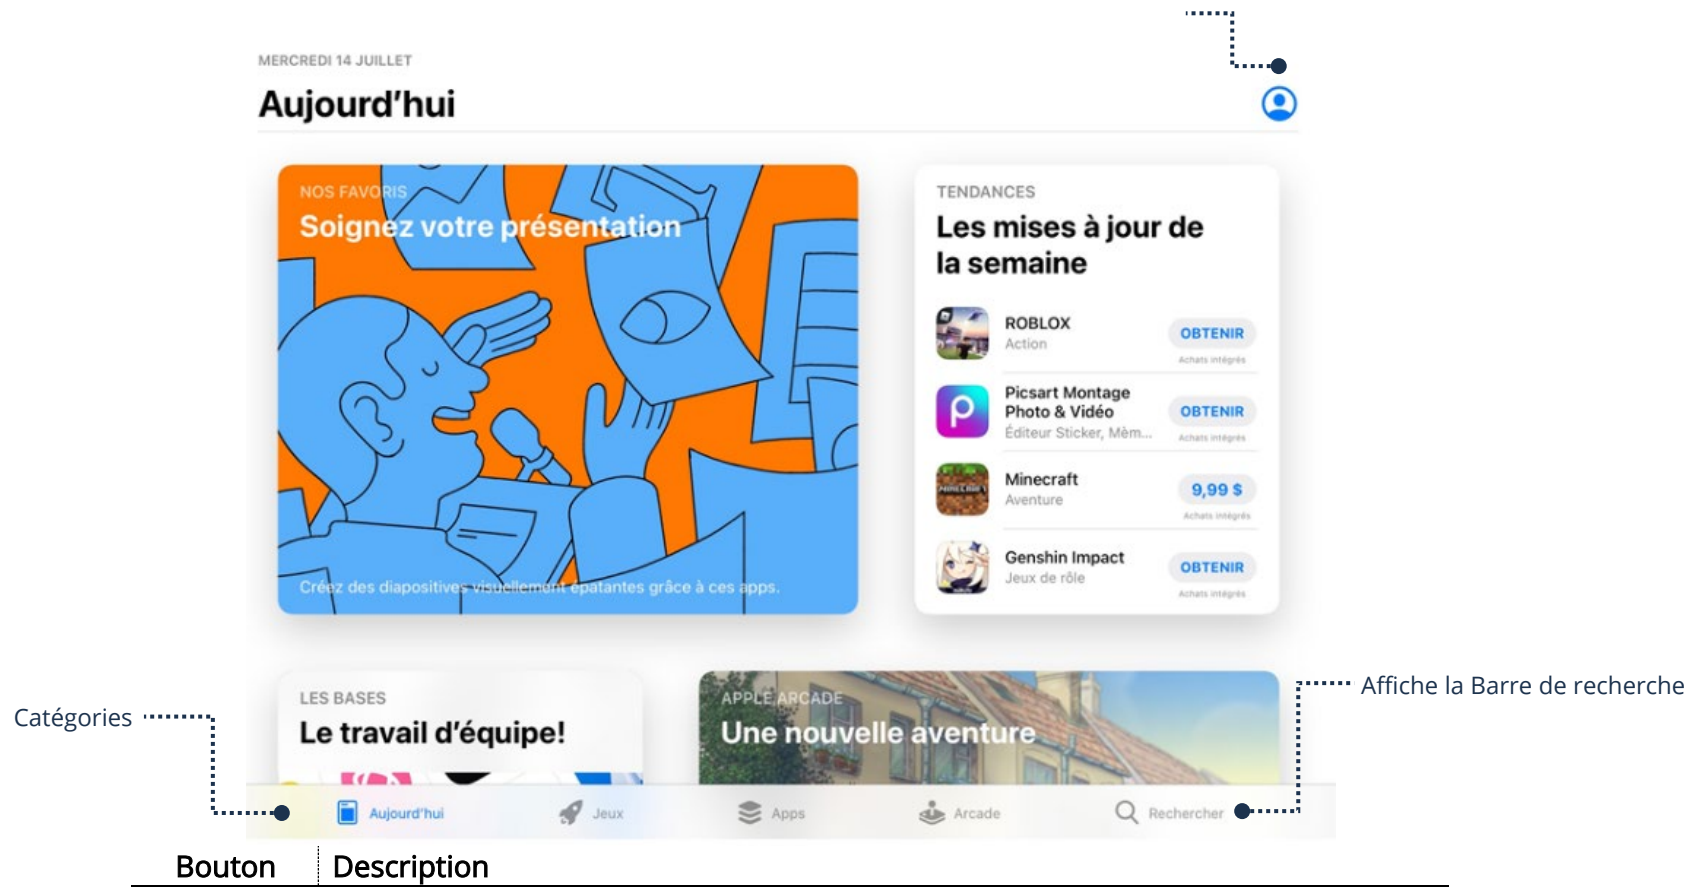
MERCREDI 14 JUILLET

Aujourd'hui

NOS FAVORIS

Soignez votre présentation

Créez des diapositives visuellement épatantes grâce à ces apps.

TENDANCES

Les mises à jour de la semaine

ROBLOX
Action
OBTENIR
Achats intégrés

Picsart Montage Photo & Vidéo
Éditeur Sticker, Mèm...
OBTENIR
Achats intégrés

Minecraft
Aventure
9,99 $
Achats intégrés

Genshin Impact
Jeux de rôle
OBTENIR
Achats intégrés

LES BASES

Le travail d'équipe!

APPLE ARCADE

Une nouvelle aventure

Catégories

Affiche la Barre de recherche

Aujourd'hui
Jeux
Apps
Arcade
Rechercher

| Bouton | Description |
|---|---|